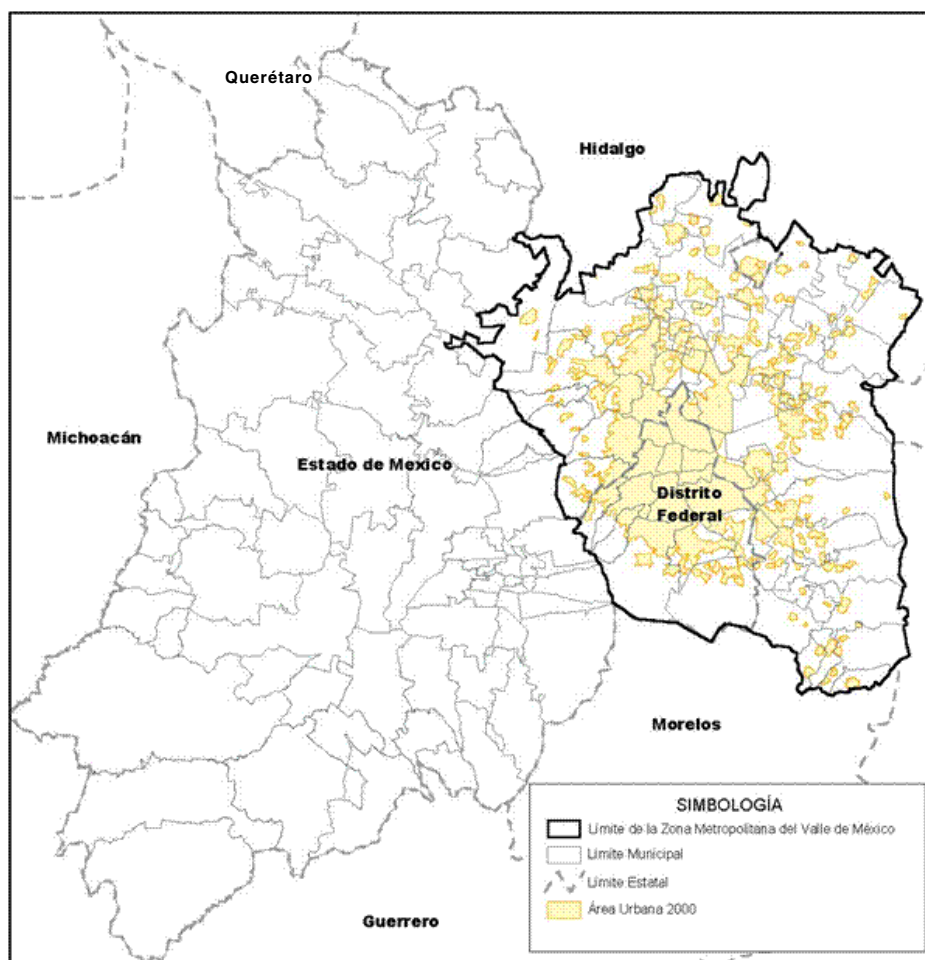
Querétaro

Hidalgo

Michoacán

Estado de Mexico

Distrito Federal

Morelos

Guerrero

SIMBOLOGÍA

Límite de la Zona Metropolitana del Valle de México

Límite Municipal

Límite Estatal

Área Urbana 2000